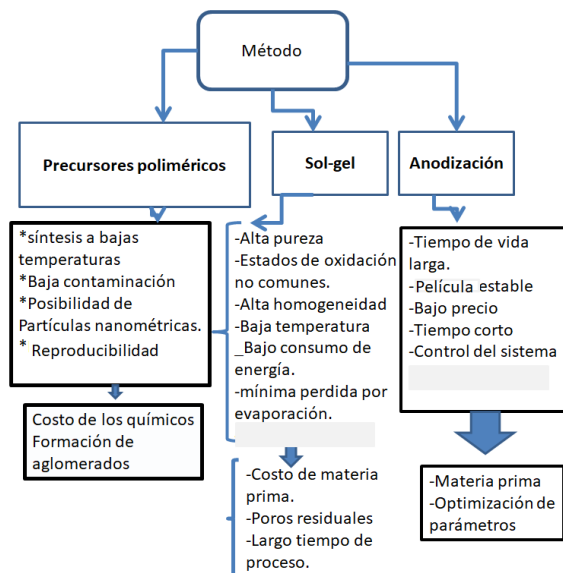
Método

Precursores poliméricos

Sol-gel

Anodización

*síntesis a bajas temperaturas
*Baja contaminación
*Posibilidad de Partículas nanométricas.
* Reproducibilidad

-Alta pureza
-Estados de oxidación no comunes.
-Alta homogeneidad
-Baja temperatura
_Bajo consumo de energía.
-mínima perdida por evaporación.

-Tiempo de vida larga.
-Película estable
-Bajo precio
-Tiempo corto
-Control del sistema

Costo de los químicos
Formación de aglomerados

-Costo de materia prima.
-Poros residuales
-Largo tiempo de proceso.

-Materia prima
-Optimización de parámetros